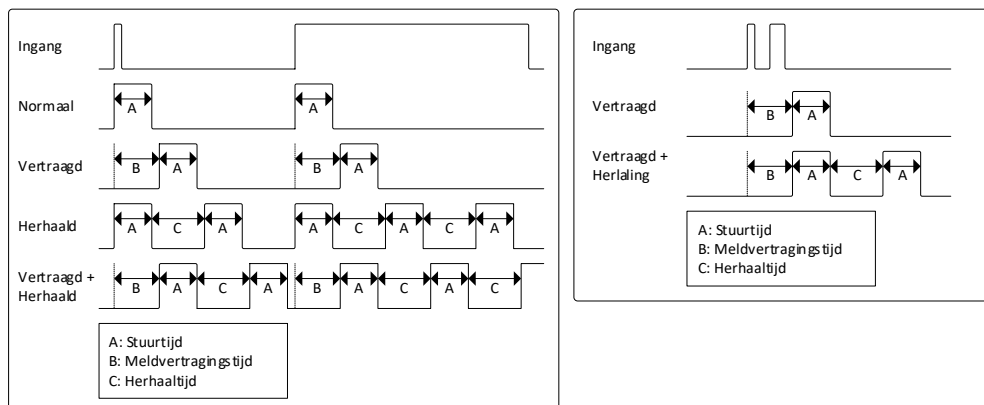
Ingang

Normaal

A

A

Vertraagd

B

A

B

A

Herhaald

A

C

A

A

C

A

C

A

Vertraagd + Herhaald

B

A

C

A

B

A

C

A

C

A: Stuurtijd
B: Meldvertragingstijd
C: Herhaaltijd

Ingang

Vertraagd

B

A

Vertraagd + Herlaling

B

A

C

A

A: Stuurtijd
B: Meldvertragingstijd
C: Herhaaltijd